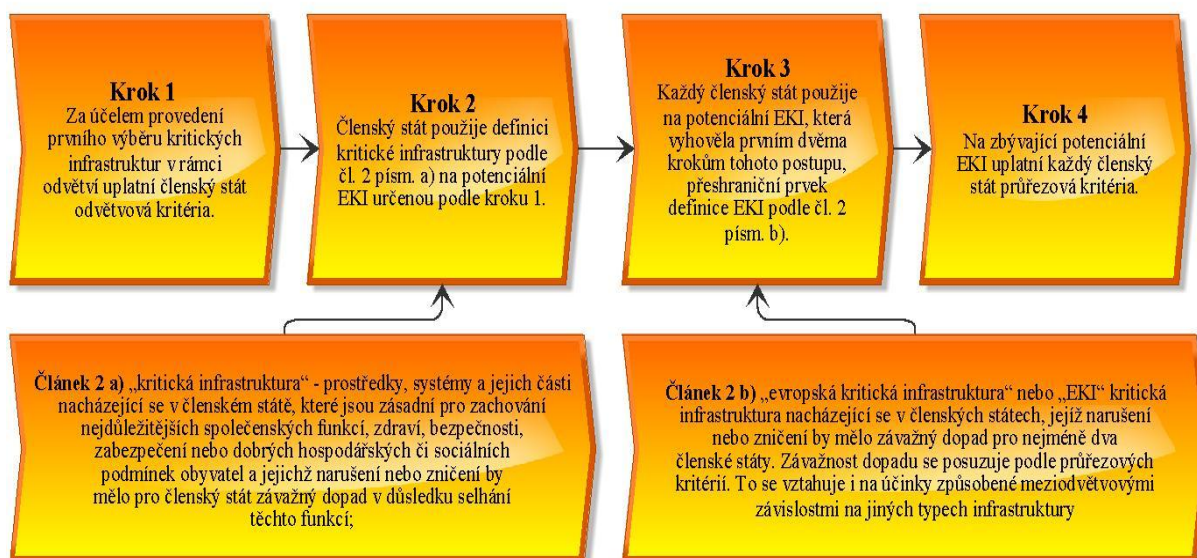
**Krok 1**
Za účelem provedení prvního výběru kritických infrastruktur v rámci odvětví uplatní členský stát odvětvová kritéria.

**Krok 2**
Členský stát použije definici kritické infrastruktury podle čl. 2 písm. a) na potenciální EKI určenou podle kroku 1.

**Krok 3**
Každý členský stát použije na potenciální EKI, která vyhověla prvním dvěma krokům tohoto postupu, přeshraniční prvek definice EKI podle čl. 2 písm. b).

**Krok 4**
Na zbývající potenciální EKI uplatní každý členský stát průřezová kritéria.

**Článek 2 a)** „kritická infrastruktura" - prostředky, systémy a jejich části nacházející se v členském státě, které jsou zásadní pro zachování nejdůležitějších společenských funkcí, zdraví, bezpečnosti, zabezpečení nebo dobrých hospodářských či sociálních podmínek obyvatel a jejichž narušení nebo zničení by mělo pro členský stát závažný dopad v důsledku selhání těchto funkcí;

**Článek 2 b)** „evropská kritická infrastruktura" nebo „EKI" kritická infrastruktura nacházející se v členských státech, jejíž narušení nebo zničení by mělo závažný dopad pro nejméně dva členské státy. Závažnost dopadu se posuzuje podle průřezových kritérií. To se vztahuje i na účinky způsobené meziodvětvovými závislostmi na jiných typech infrastruktury